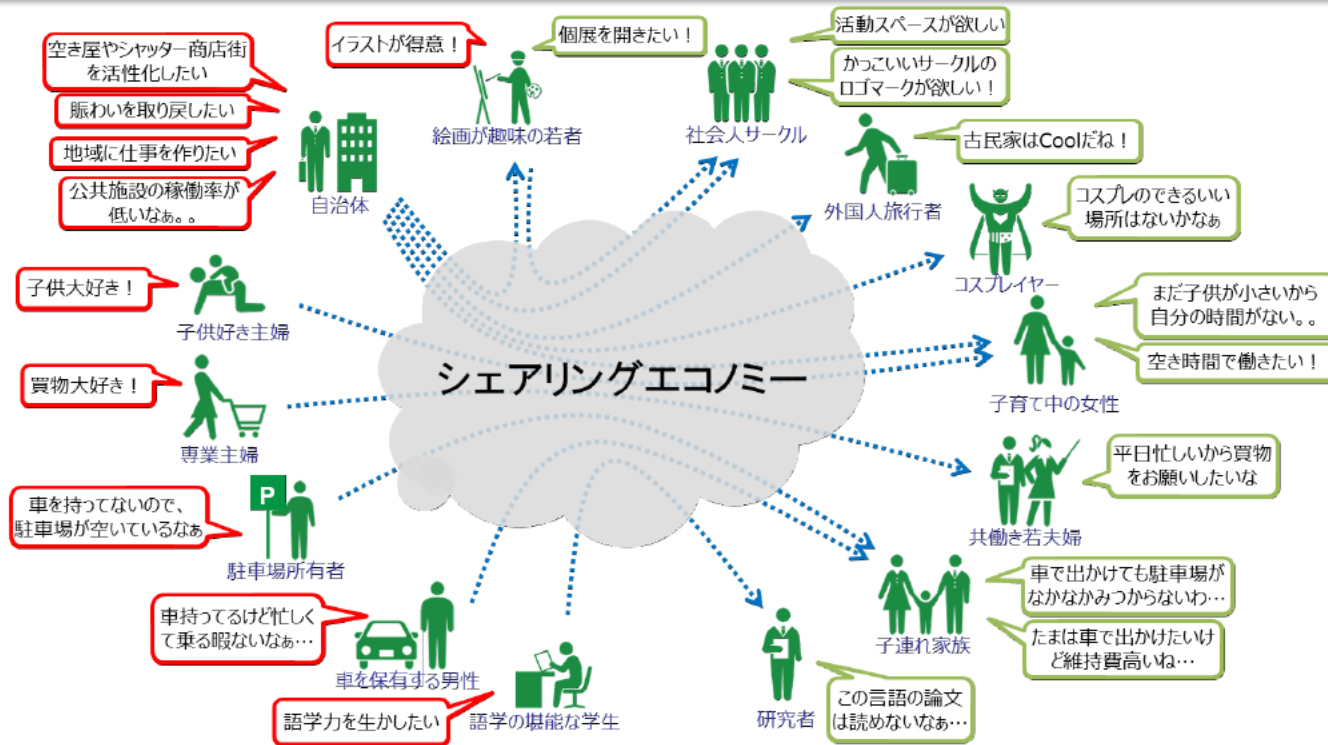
空き屋やシャッター商店街を活性化したい

賑わいを取り戻したい

地域に仕事を作りたい

公共施設の稼働率が低いなぁ。。

自治体

イラストが得意！

絵画が趣味の若者

個展を開きたい！

活動スペースが欲しい

かっこいいサークルのロゴマークが欲しい！

社会人サークル

古民家はCoolだね！

外国人旅行者

コスプレのできるいい場所はないかなぁ

コスプレイヤー

まだ子供が小さいから自分の時間がない。。

空き時間で働きたい！

子育て中の女性

子供大好き！

子供好き主婦

買物大好き！

専業主婦

シェアリングエコノミー

平日忙しいから買物をお願いしたいな

共働き若夫婦

車を持ってないので、駐車場が空いているなぁ

P

駐車場所有者

車で出かけても駐車場がなかなかみつからないわ…

たまは車で出かけたいけど維持費高いね…

子連れ家族

車持ってるけど忙しくて乗る暇ないなぁ…

車を保有する男性

語学力を生かしたい

語学の堪能な学生

研究者

この言語の論文は読めないなぁ…